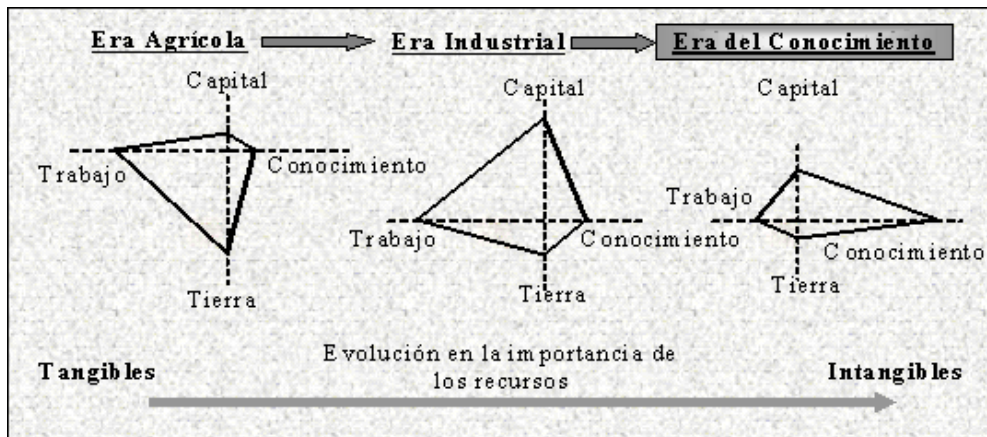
Era Agrícola
Era Industrial
Era del Conocimiento

Capital
Trabajo
Conocimiento
Tierra

Capital
Trabajo
Conocimiento
Tierra

Capital
Trabajo
Conocimiento
Tierra

Tangibles
Evolución en la importancia de los recursos
Intangibles